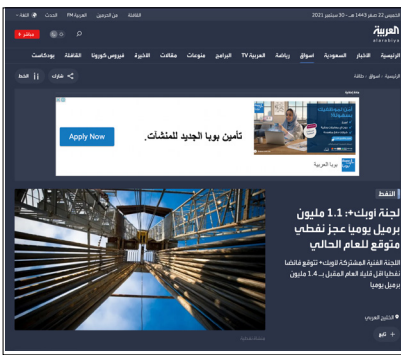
الخميس 22 صفر 1443 هـ - 30 سبتمبر 2021

العربية
alarabiya

اللغة | الحدث | العربية FM | من الحرمين | الشاشة

مباشر

الرئيسية | الأخبار | السعودية | أسواق | رياضة | العربية TV | البرامج | منوعات | مقالات | الأخيرة | فيروس كورونا | الثقافة | بودكاست

الرئيسية · أسواق · طاقة

شارك | الخط

تأمين بوبا الجديد للمنشآت.

Apply Now

بوبا العربية

النفط

لجنة أوبك+: 1.1 مليون برميل يوميا عجز نفطي متوقع للعام الحالي

اللجنة الفنية المشتركة لأوبك+ تتوقع فائضا نفطيا أقل قليلا العام المقبل بـ1.4 مليون برميل يوميا

الخليج العربي

تابع